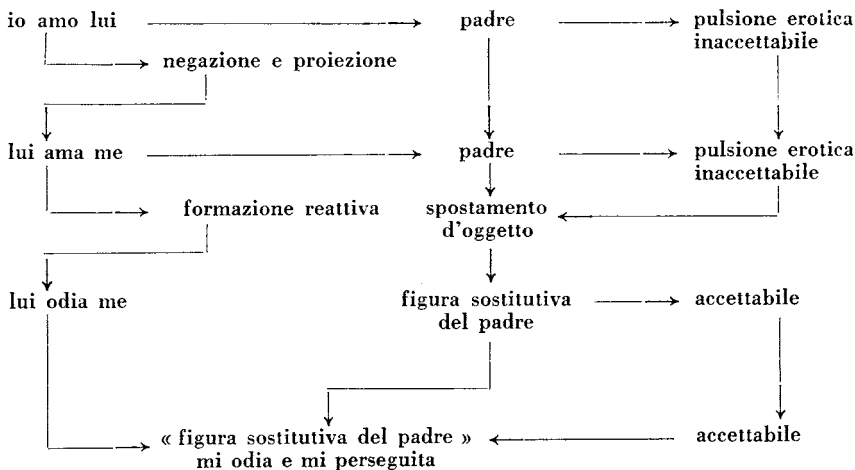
io amo lui

padre

pulsione erotica inaccettabile

negazione e proiezione

lui ama me

padre

pulsione erotica inaccettabile

formazione reattiva

spostamento d'oggetto

lui odia me

figura sostitutiva del padre

accettabile

« figura sostitutiva del padre » mi odia e mi perseguita

accettabile